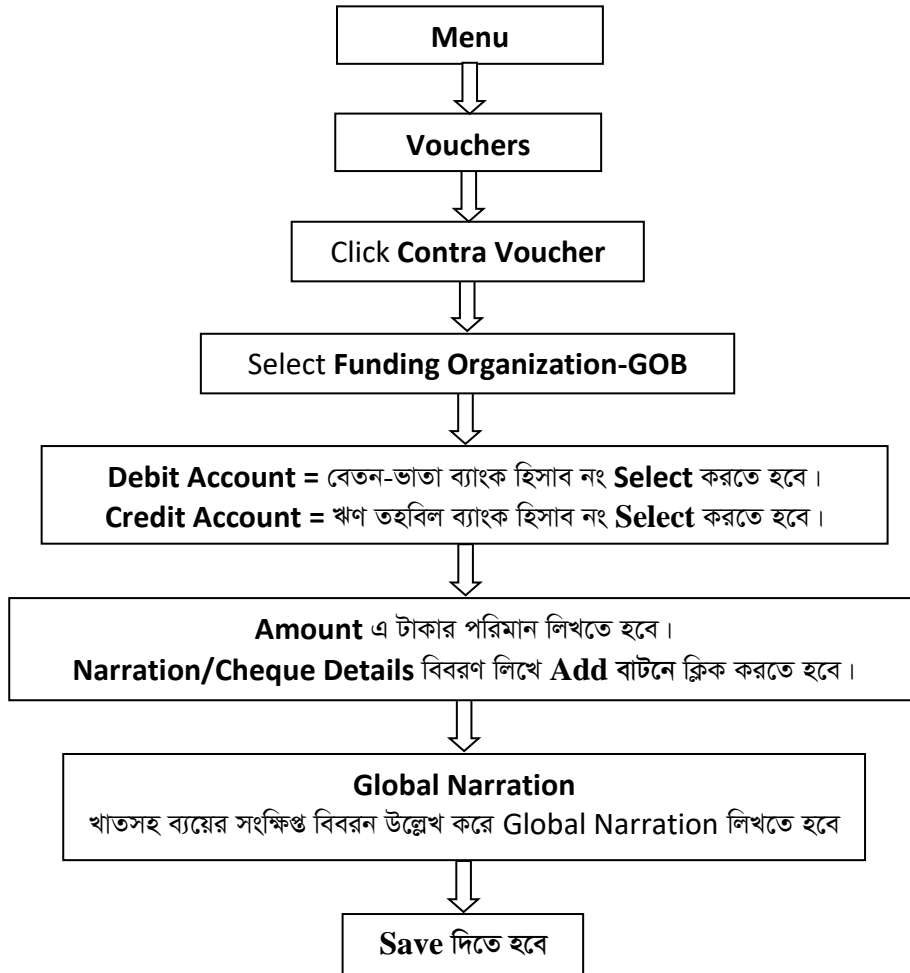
Menu

Vouchers

Click Contra Voucher

Select Funding Organization-GOB

Debit Account = বেতন-ভাতা ব্যাংক হিসাব নং Select করতে হবে।
Credit Account = ঋণ তহবিল ব্যাংক হিসাব নং Select করতে হবে।

Amount এ টাকার পরিমান লিখতে হবে।
Narration/Cheque Details বিবরণ লিখে Add বাটনে ক্লিক করতে হবে।

Global Narration
খাতসহ ব্যয়ের সংক্ষিপ্ত বিবরন উল্লেখ করে Global Narration লিখতে হবে

Save দিতে হবে